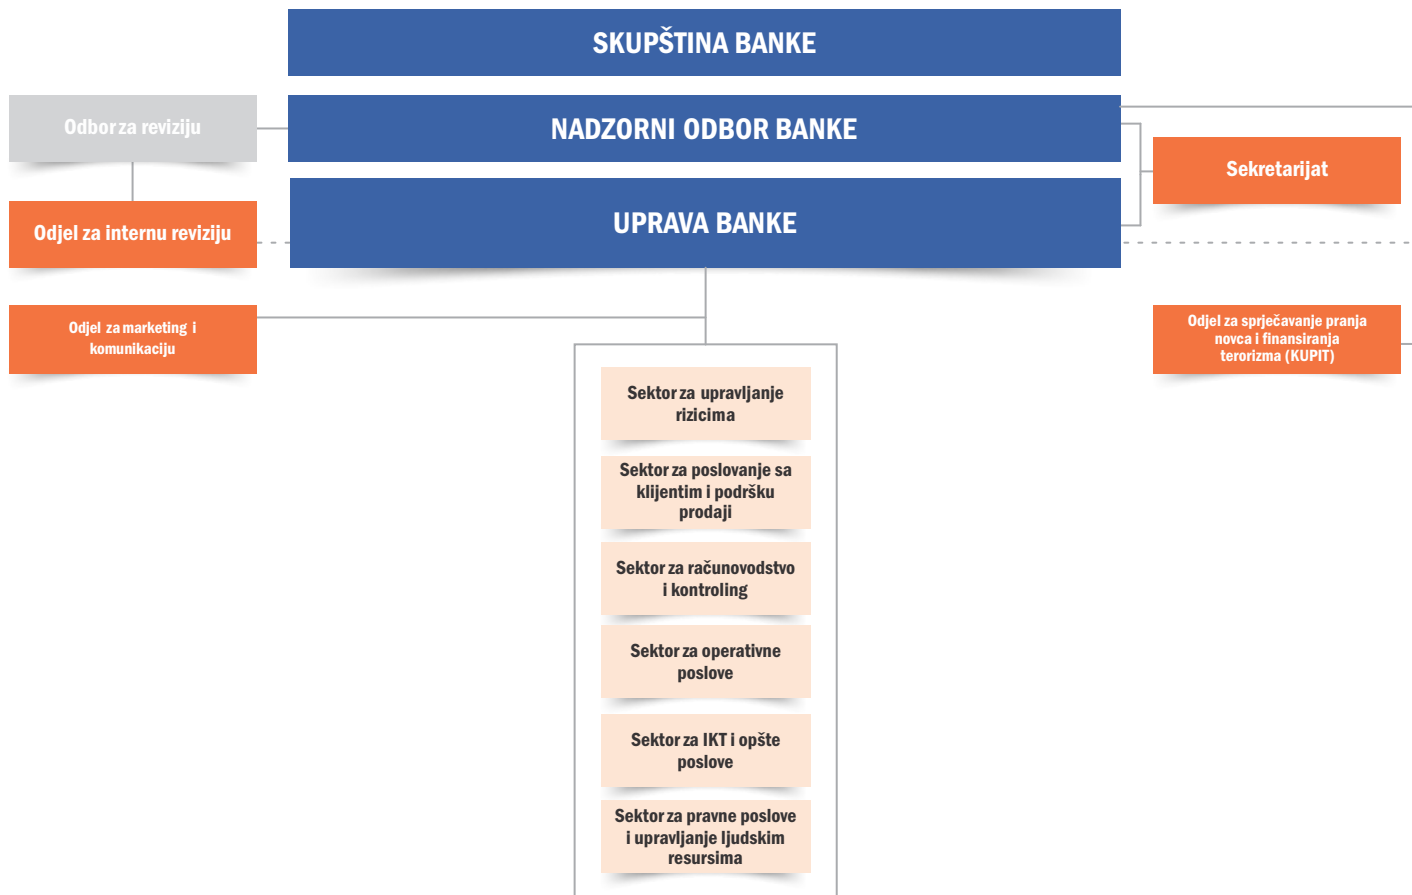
SKUPŠTINA BANKE

NADZORNI ODBOR BANKE

Odbor za reviziju

Sekretarijat

Odjel za internu reviziju

UPRAVA BANKE

Odjel za marketing i komunikaciju

Odjel za sprječavanje pranja novca i finansiranja terorizma (KUPIT)

Sektor za upravljanje rizicima

Sektor za poslovanje sa klijentim i podršku prodaji

Sektor za računovodstvo i kontroling

Sektor za operativne poslove

Sektor za IKT i opšte poslove

Sektor za pravne poslove i upravljanje ljudskim resursima